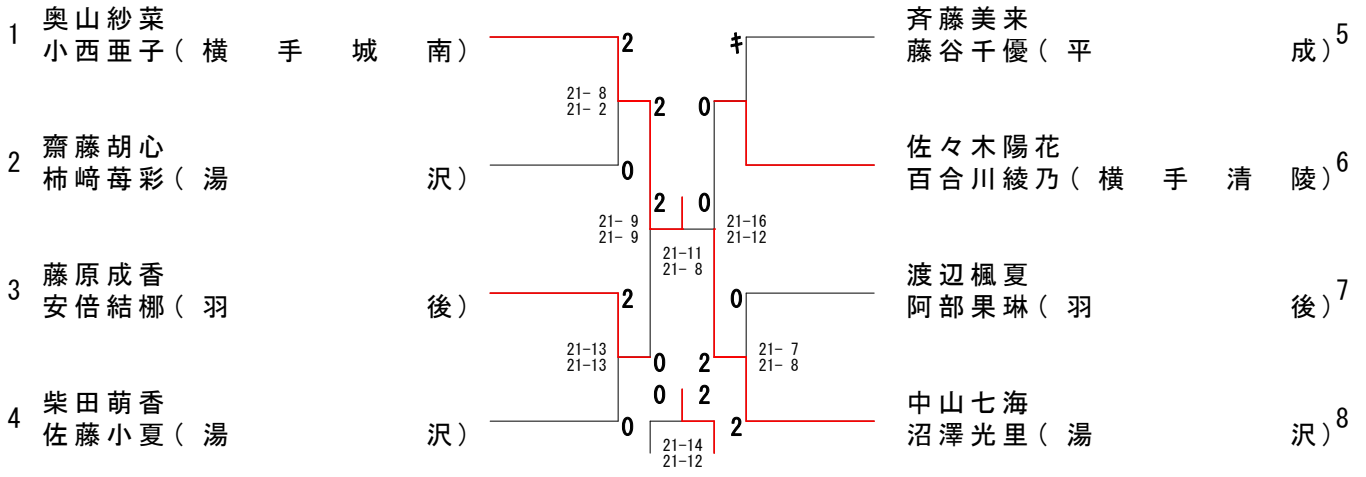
1 奥山紗菜
小西亜子（横手城南）

2 齋藤胡心
柿﨑苺彩（湯沢）

3 藤原成香
安倍結椰（羽後）

4 柴田萌香
佐藤小夏（湯沢）

2
21- 8
21- 2
2
0
2
21- 9
21- 9
21-11
21- 8
2
21-13
21-13
0
0
0
0
21-14
21-12

ｷ
0
0
21-16
21-12
0
2
21- 7
21- 8
2
2

斉藤美来
藤谷千優（平成）5

佐々木陽花
百合川綾乃（横手清陵）6

渡辺楓夏
阿部果琳（羽後）7

中山七海
沼澤光里（湯沢）8